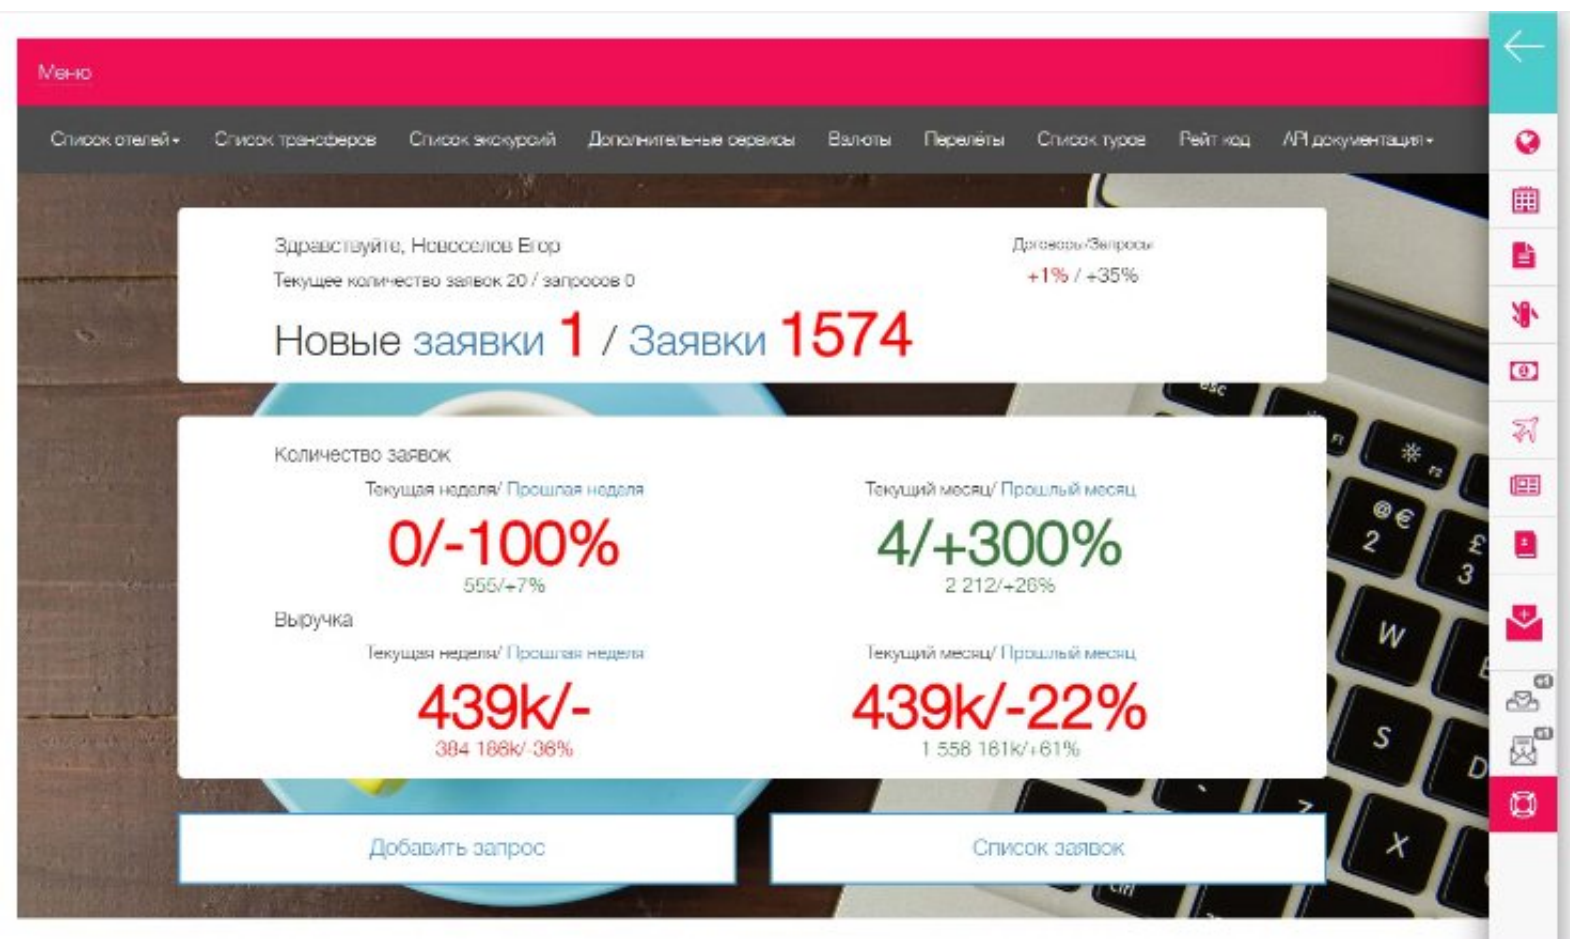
Меню

Список отелей ▾ Список трансферов Список экскурсий Дополнительные сервисы Валюты Перелёты Список туров Рейт код API документация ▾

Здравствуйте, Новоселов Егор
Текущее количество заявок 20 / запросов 0

Договоры/Запросы
+1% / +35%

Новые заявки 1 / Заявки 1574

Количество заявок

Текущая неделя/ Прошлая неделя
0/-100%
555/+7%

Текущий месяц/ Прошлый месяц
4/+300%
2 212/+26%

Выручка

Текущая неделя/ Прошлая неделя
439k/-
384 186k/-36%

Текущий месяц/ Прошлый месяц
439k/-22%
1 558 161k/+61%

Добавить запрос

Список заявок